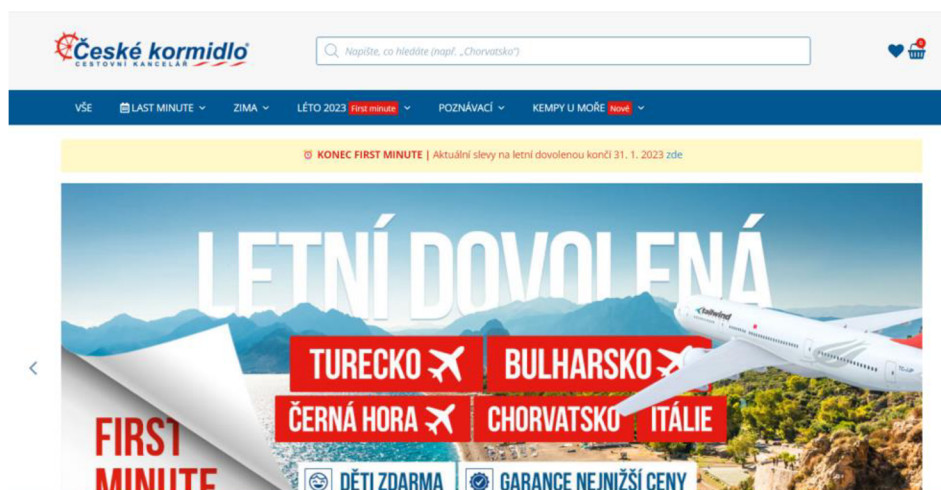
České kormidlo
CESTOVNÍ KANCELÁŘ

Napište, co hledáte (např. „Chorvatsko")

0

VŠE LAST MINUTE ZIMA LÉTO 2023 First minute POZNÁVACÍ KEMPY U MOŘE Nové

KONEC FIRST MINUTE | Aktuální slevy na letní dovolenou končí 31. 1. 2023 zde

LETNÍ DOVOLENÁ

TURECKO BULHARSKO
ČERNÁ HORA CHORVATSKO ITÁLIE

Tailwind

FIRST MINUTE

DĚTI ZDARMA GARANCE NEJNIŽŠÍ CENY